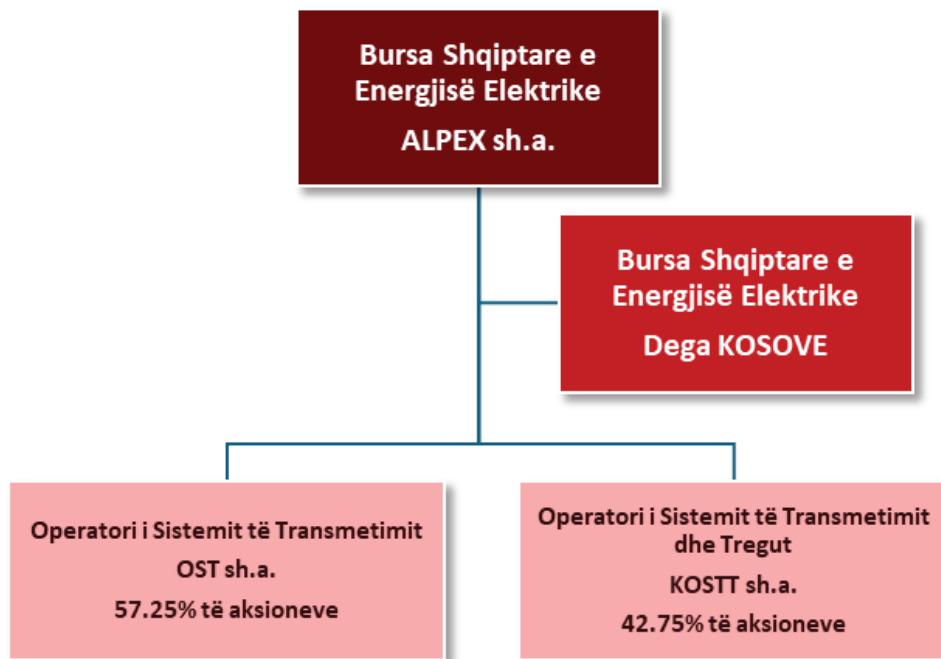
Bursa Shqiptare e Energjisë Elektrike
ALPEX sh.a.

Bursa Shqiptare e Energjisë Elektrike
Dega KOSOVE

Operatori i Sistemit të Transmetimit
OST sh.a.
57.25% të aksioneve

Operatori i Sistemit të Transmetimit dhe Tregut
KOSTT sh.a.
42.75% të aksioneve